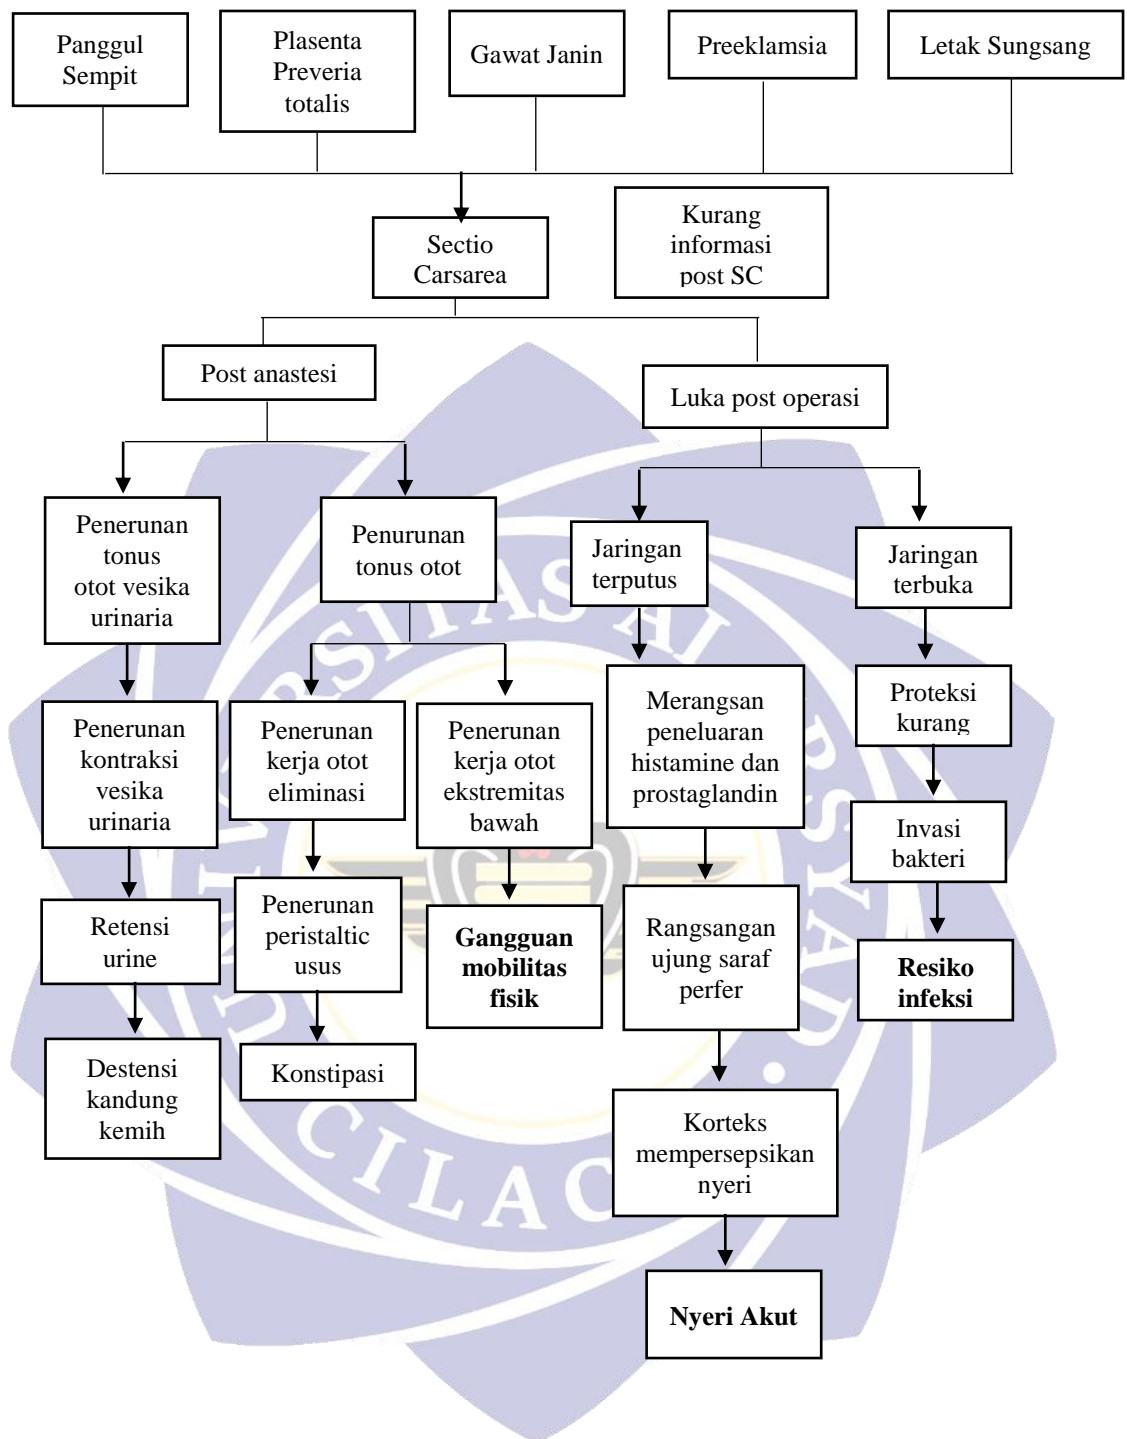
Panggul Sempit

Plasenta Preveria totalis

Gawat Janin

Preeklamsia

Letak Sungsang

Sectio Carsarea

Kurang informasi post SC

Post anastesi

Luka post operasi

Penerunan tonus otot vesika urinaria

Penurunan tonus otot

Jaringan terputus

Jaringan terbuka

Penerunan kontraksi vesika urinaria

Penerunan kerja otot eliminasi

Penerunan kerja otot ekstremitas bawah

Merangsan peneluaran histamine dan prostaglandin

Proteksi kurang

Invasi bakteri

Retensi urine

Penerunan peristaltic usus

Gangguan mobilitas fisik

Rangsangan ujung saraf perfer

Resiko infeksi

Destensi kandung kemih

Konstipasi

Korteks mempersepsikan nyeri

Nyeri Akut